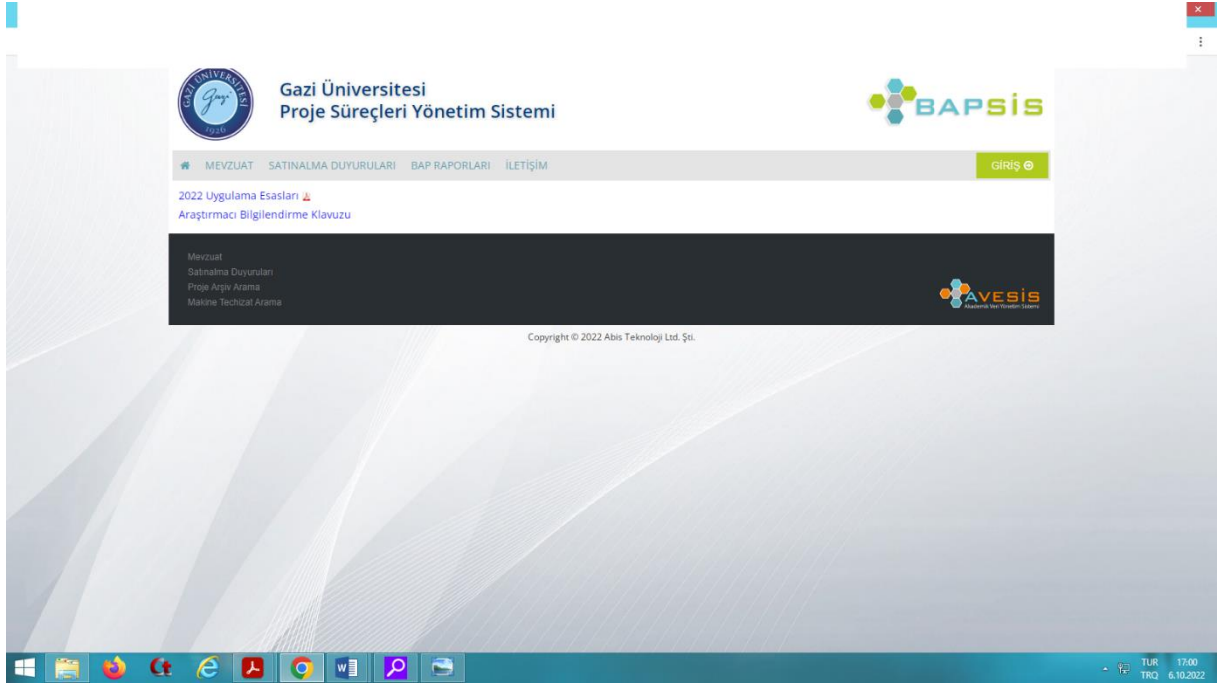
GAZİ ÜNİVERSİTESİ
Gazi
1926

Gazi Üniversitesi
Proje Süreçleri Yönetim Sistemi

BAPSIS

MEVZUAT SATINALMA DUYURULARI BAP RAPORLARI İLETİŞİM

GİRİŞ

2022 Uygulama Esasları
Araştırmacı Bilgilendirme Klavuzu

Mevzuat
Satınalma Duyuruları
Proje Arşiv Arama
Makine Techizat Arama

AVESIS
Akademik Veri Yönetim Sistemi

Copyright © 2022 Abis Teknoloji Ltd. Şti.

TUR
TRQ
17:00
6.10.2022